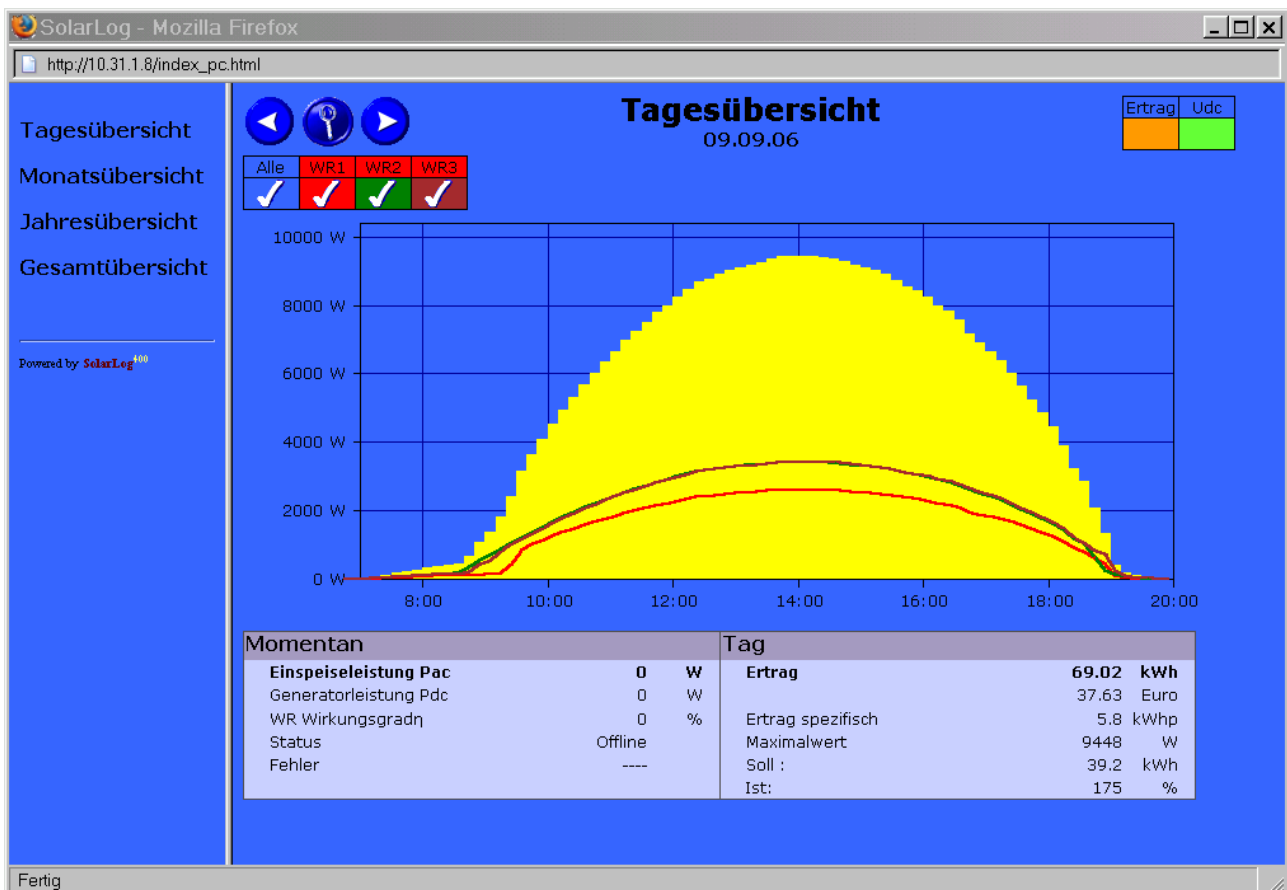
SolarLog - Mozilla Firefox

http://10.31.1.8/index_pc.html

Tagesübersicht

Monatsübersicht

Jahresübersicht

Gesamtübersicht

Powered by SolarLog$^{400}$

Tagesübersicht
09.09.06

| Ertrag | Udc |
|---|---|

| Alle | WR1 | WR2 | WR3 |
|---|---|---|---|

10000 W
8000 W
6000 W
4000 W
2000 W
0 W

8:00 10:00 12:00 14:00 16:00 18:00 20:00

| Momentan | | |
|---|---|---|
| **Einspeiseleistung Pac** | **0** | **W** |
| Generatorleistung Pdc | 0 | W |
| WR Wirkungsgradη | 0 | % |
| Status | Offline | |
| Fehler | ---- | |

| Tag | | |
|---|---|---|
| **Ertrag** | **69.02** | **kWh** |
| | 37.63 | Euro |
| Ertrag spezifisch | 5.8 | kWhp |
| Maximalwert | 9448 | W |
| Soll : | 39.2 | kWh |
| Ist: | 175 | % |

Fertig